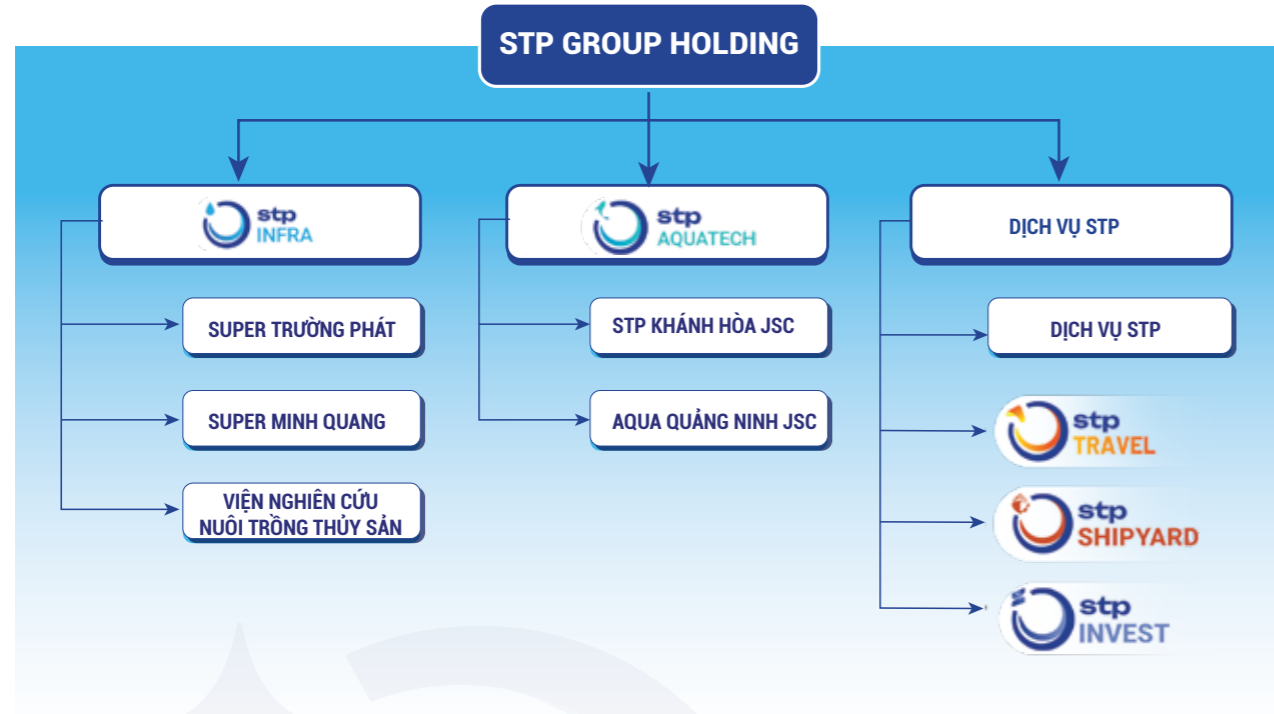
STP GROUP HOLDING

stp INFRA

SUPER TRƯỜNG PHÁT

SUPER MINH QUANG

VIỆN NGHIÊN CỨU NUÔI TRỒNG THỦY SẢN

stp AQUATECH

STP KHÁNH HÒA JSC

AQUA QUẢNG NINH JSC

DỊCH VỤ STP

DỊCH VỤ STP

stp TRAVEL

stp SHIPYARD

stp INVEST